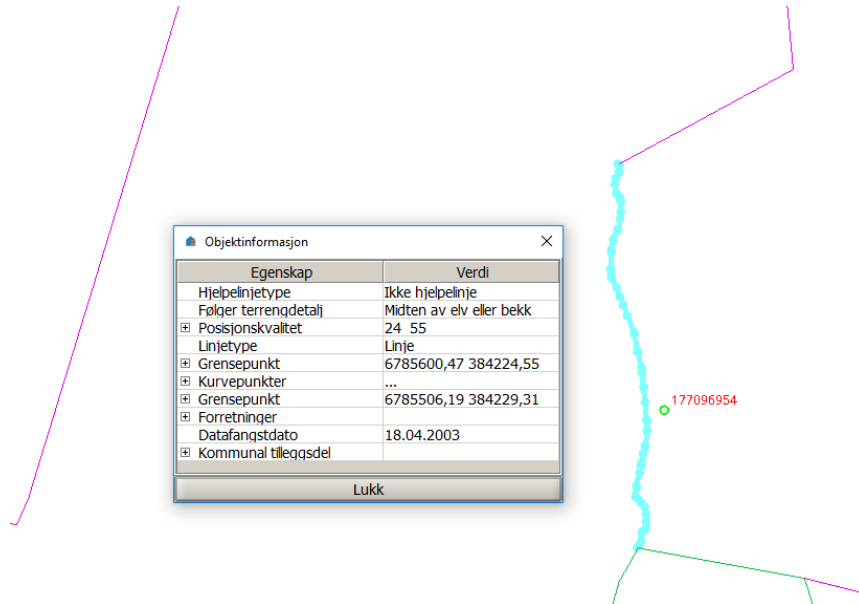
Objektinformasjon

| Egenskap | Verdi |
|---|---|
| Hjelpelinjetype | Ikke hjelpelinje |
| Følger terrengdetalj | Midten av elv eller bekk |
| ⊞ Posisjonskvalitet | 24 55 |
| Linjetype | Linje |
| ⊞ Grensepunkt | 6785600,47 384224,55 |
| ⊞ Kurvepunkter | ... |
| ⊞ Grensepunkt | 6785506,19 384229,31 |
| ⊞ Forretninger | |
| Datafangstdato | 18.04.2003 |
| ⊞ Kommunal tilleggsdel | |

Lukk

177096954